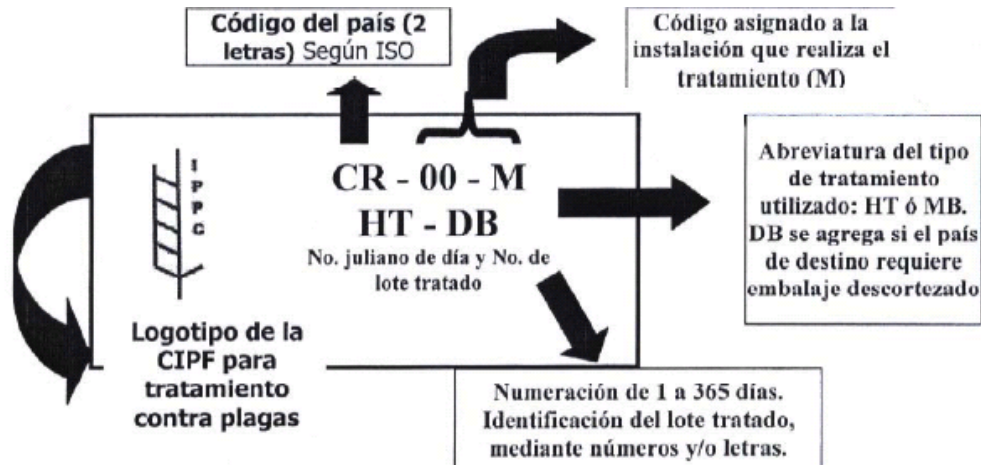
Código del país (2 letras) Según ISO

Código asignado a la instalación que realiza el tratamiento (M)

I P P C

CR - 00 - M
HT - DB
No. juliano de día y No. de lote tratado

Abreviatura del tipo de tratamiento utilizado: HT ó MB. DB se agrega si el país de destino requiere embalaje descortezado

Logotipo de la CIPF para tratamiento contra plagas

Numeración de 1 a 365 días. Identificación del lote tratado, mediante números y/o letras.